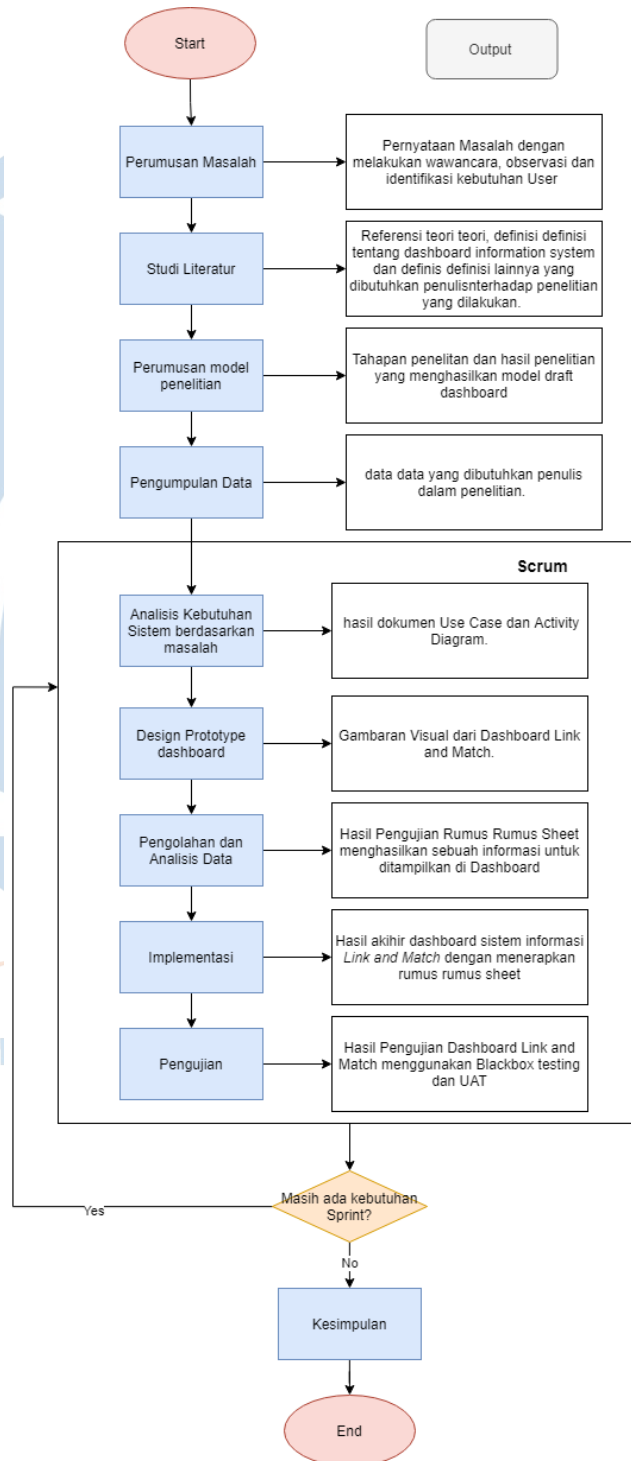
Start

Output

Perumusan Masalah

Pernyataan Masalah dengan melakukan wawancara, observasi dan identifikasi kebutuhan User

Studi Literatur

Referensi teori teori, definisi definisi tentang dashboard information system dan definis definisi lainnya yang dibutuhkan penulisnterhadap penelitian yang dilakukan.

Perumusan model penelitian

Tahapan penelitan dan hasil penelitian yang menghasilkan model draft dashboard

Pengumpulan Data

data data yang dibutuhkan penulis dalam penelitian.

Scrum

Analisis Kebutuhan Sistem berdasarkan masalah

hasil dokumen Use Case dan Activity Diagram.

Design Prototype dashboard

Gambaran Visual dari Dashboard Link and Match.

Pengolahan dan Analisis Data

Hasil Pengujian Rumus Rumus Sheet menghasilkan sebuah informasi untuk ditampilkan di Dashboard

Implementasi

Hasil akihir dashboard sistem informasi *Link and Match* dengan menerapkan rumus rumus sheet

Pengujian

Hasil Pengujian Dashboard Link and Match menggunakan Blackbox testing dan UAT

Masih ada kebutuhan Sprint?

Yes

No

Kesimpulan

End